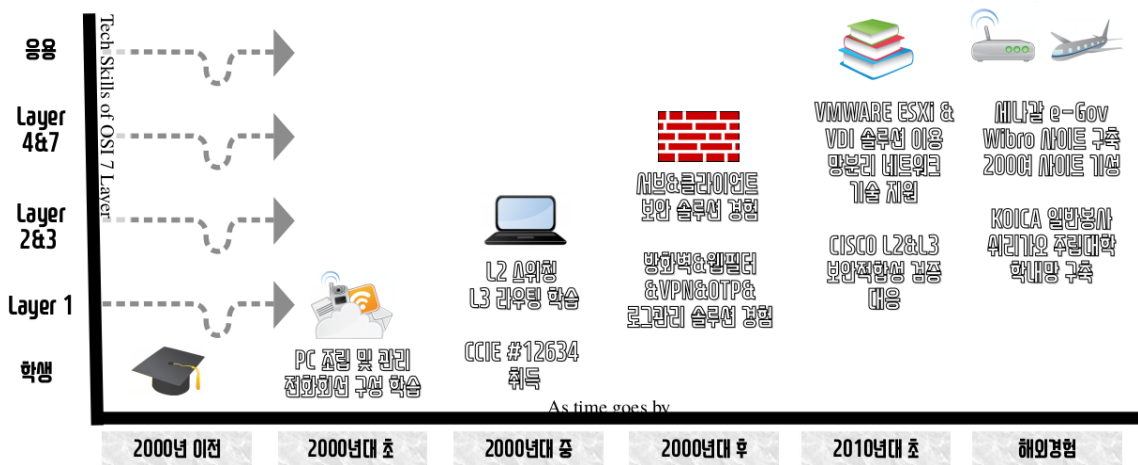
Tech Skills of OSI 7 Layer

응용

Layer 4&7

Layer 2&3

Layer 1

학생

PC 조립 및 관리 전화회선 구성 학습

L2 스위칭 L3 라우팅 학습

CCIE #12634 취득

서버&클라이언트 보안 솔루션 경험

방화벽&웹필터 &VPN&OTP& 로그관리 솔루션 경험

VMWARE ESXi & VDI 솔루션 이용 망분리 네트워크 기술 지원

CISCO L2&L3 보안취약성 검증 대응

세네갈 e-Gov Wibro 사이트 구축 200여 사이트 개설

KOICA 일반봉사 쉬리가오 주립대학 학내망 구축

As time goes by

2000년 이전

2000년대 초

2000년대 중

2000년대 후

2010년대 초

해외경험